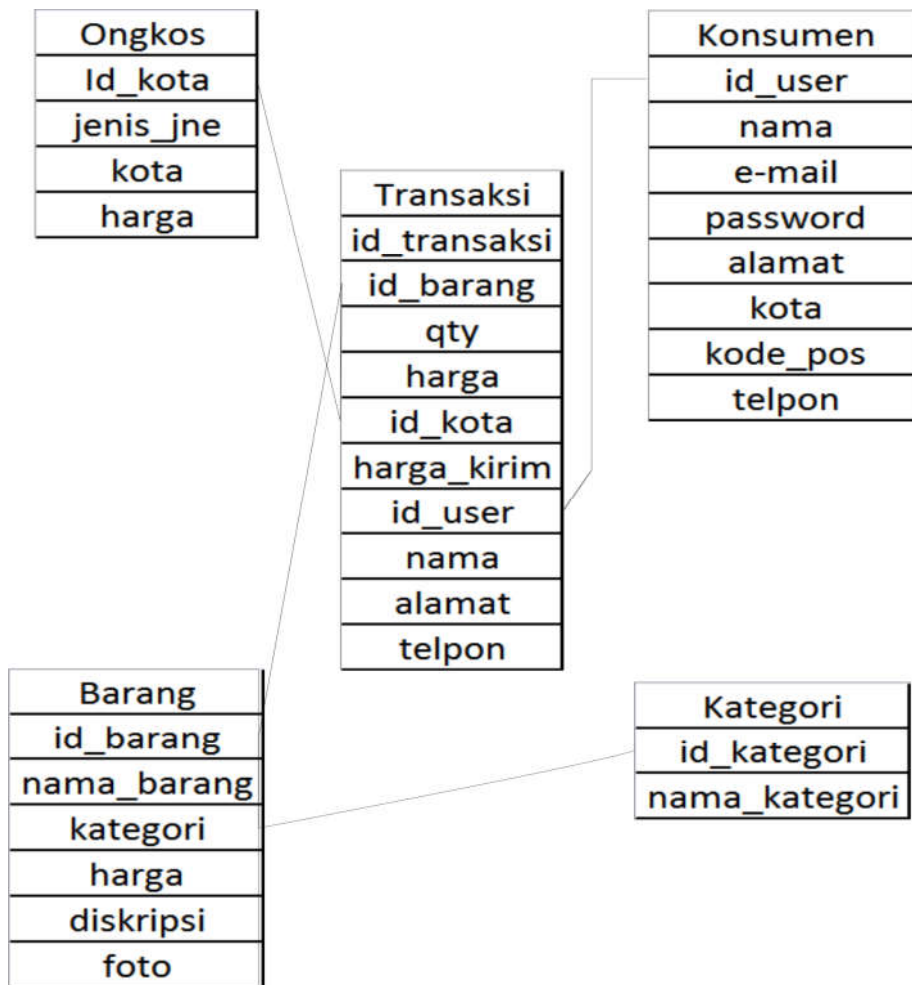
| Ongkos |
|---|
| Id_kota |
| jenis_jne |
| kota |
| harga |

| Konsumen |
|---|
| id_user |
| nama |
| e-mail |
| password |
| alamat |
| kota |
| kode_pos |
| telpon |

| Transaksi |
|---|
| id_transaksi |
| id_barang |
| qty |
| harga |
| id_kota |
| harga_kirim |
| id_user |
| nama |
| alamat |
| telpon |

| Barang |
|---|
| id_barang |
| nama_barang |
| kategori |
| harga |
| diskripsi |
| foto |

| Kategori |
|---|
| id_kategori |
| nama_kategori |